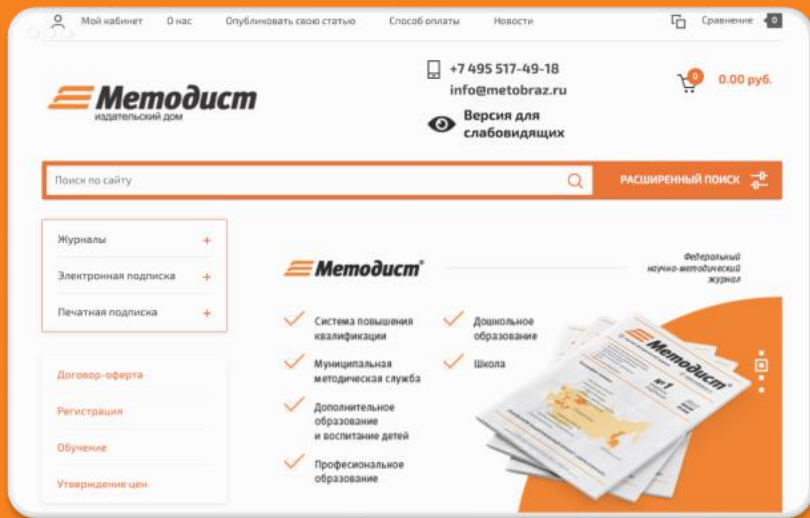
Мой кабинет О нас Опубликовать свою статью Способ оплаты Новости

Сравнение 0

Методист
издательский дом

+7 495 517-49-18
info@metobraz.ru

Версия для слабовидящих

0

0.00 руб.

Поиск по сайту

РАСШИРЕННЫЙ ПОИСК

Журналы +

Электронная подписка +

Печатная подписка +

Договор-оферта

Регистрация

Обучение

Утверждение цен

Методист®

Федеральный научно-методический журнал

Система повышения квалификации

Муниципальная методическая служба

Дополнительное образование и воспитание детей

Професиональное образование

Дошкольное образование

Школа

Методист

№1